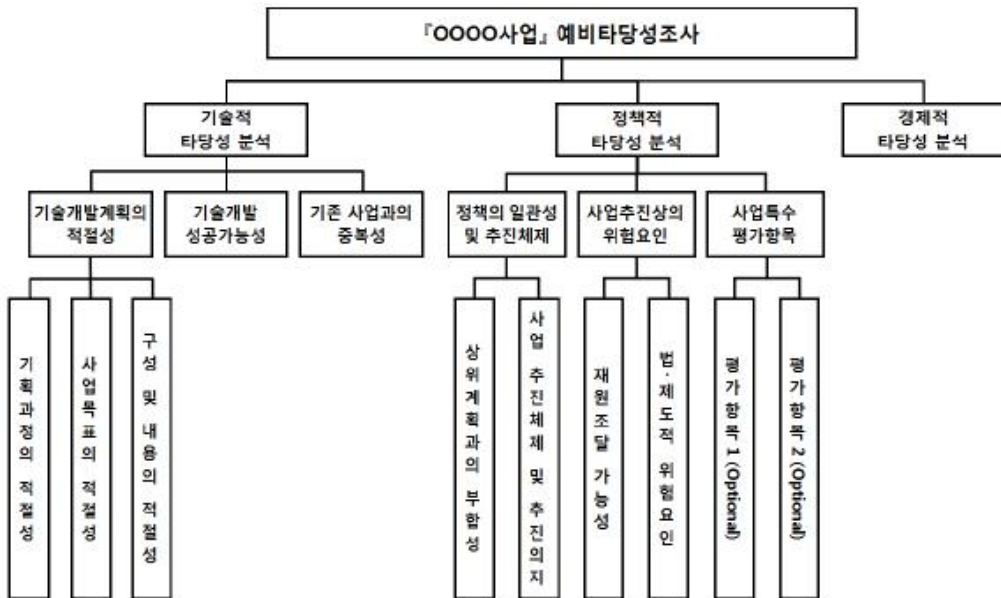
『OOOO사업』 예비타당성조사

기술적 타당성 분석

정책적 타당성 분석

경제적 타당성 분석

기술개발계획의 적절성

기술개발 성공가능성

기존 사업과의 중복성

정책의 일관성 및 추진체제

사업추진상의 위험요인

사업특수 평가항목

기획과정의 적절성

사업목표의 적절성

구성 및 내용의 적절성

상위계획과의 부합성

사업 추진체제 및 추진의지

재원조달 가능성

법·제도적 위험요인

평가항목 1 (Optional)

평가항목 2 (Optional)